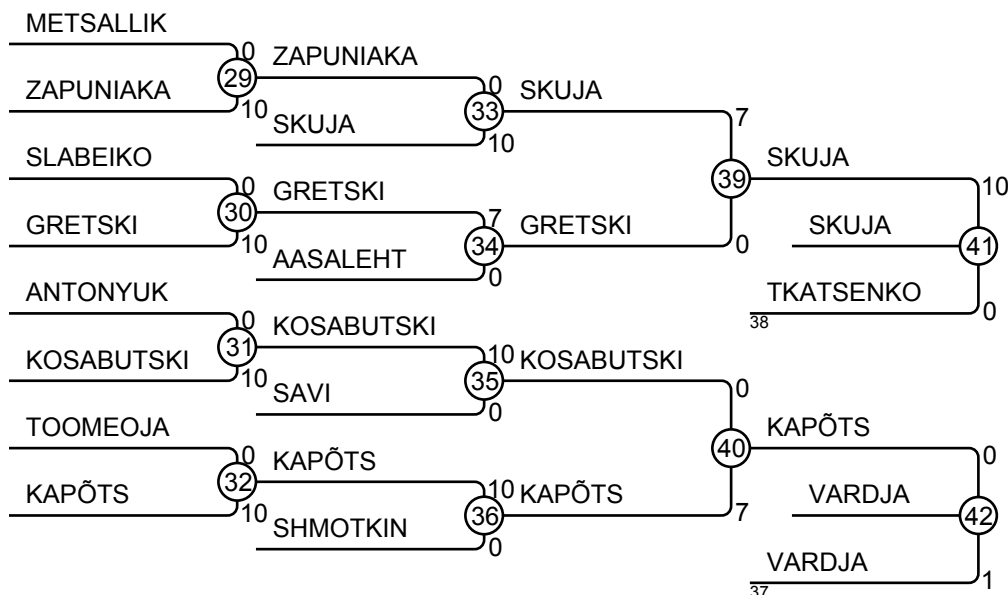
METSALLIK
0
29
ZAPUNIAKA
10
ZAPUNIAKA
0
33
SKUJA
10
SKUJA
7
39
SKUJA
10
SKUJA
41
TKATSENKO
0
38

SLABEIKO
0
30
GRETSKI
10
GRETSKI
7
34
AASALEHT
0
GRETSKI
0

ANTONYUK
0
31
KOSABUTSKI
10
KOSABUTSKI
10
35
SAVI
0
KOSABUTSKI
0
40
KAPÕTS
0
VARDJA
42
VARDJA
1
37

TOOMEOJA
0
32
KAPÕTS
10
KAPÕTS
10
36
SHMOTKIN
0
KAPÕTS
7